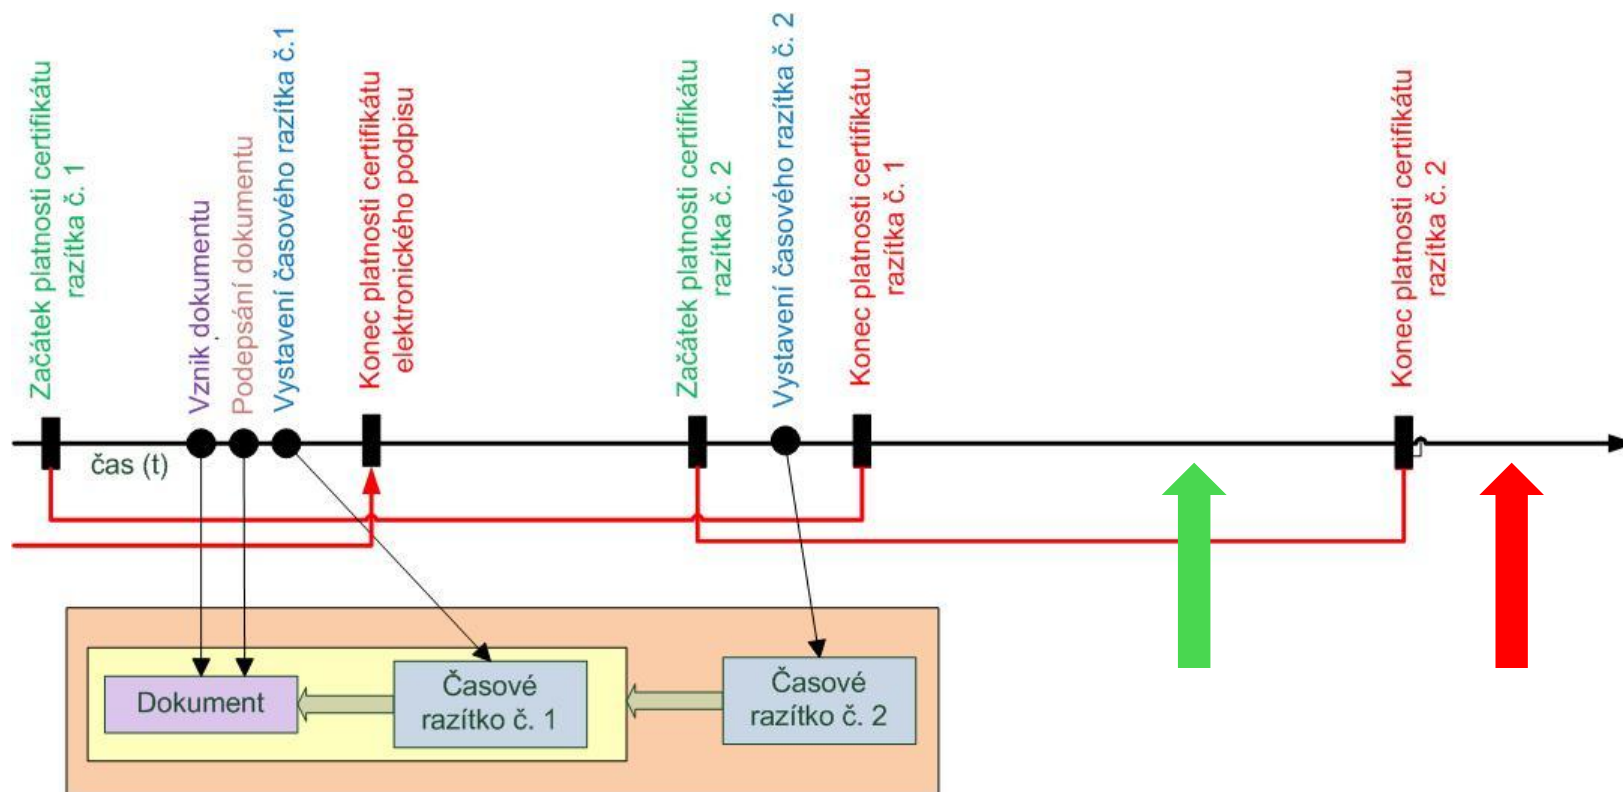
Začátek platnosti certifikátu razítka č. 1

Vznik dokumentu

Podepsání dokumentu

Vystavení časového razítka č.1

Konec platnosti certifikátu elektronického podpisu

Začátek platnosti certifikátu razítka č. 2

Vystavení časového razítka č. 2

Konec platnosti certifikátu razítka č. 1

Konec platnosti certifikátu razítka č. 2

čas (t)

Dokument

Časové razítko č. 1

Časové razítko č. 2